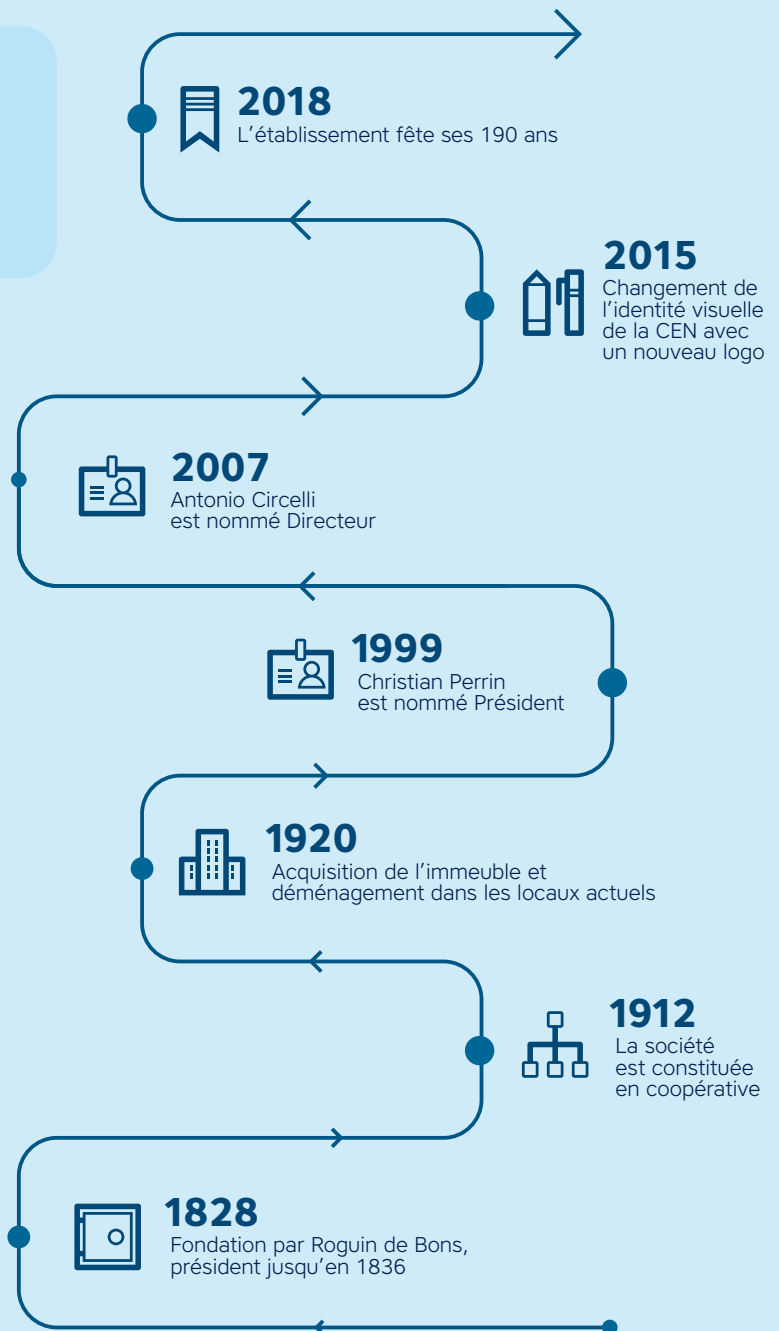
2018
L’établissement fête ses 190 ans

2015
Changement de l’identité visuelle de la CEN avec un nouveau logo

2007
Antonio Circelli est nommé Directeur

1999
Christian Perrin est nommé Président

1920
Acquisition de l’immeuble et déménagement dans les locaux actuels

1912
La société est constituée en coopérative

1828
Fondation par Roguin de Bons, président jusqu’en 1836